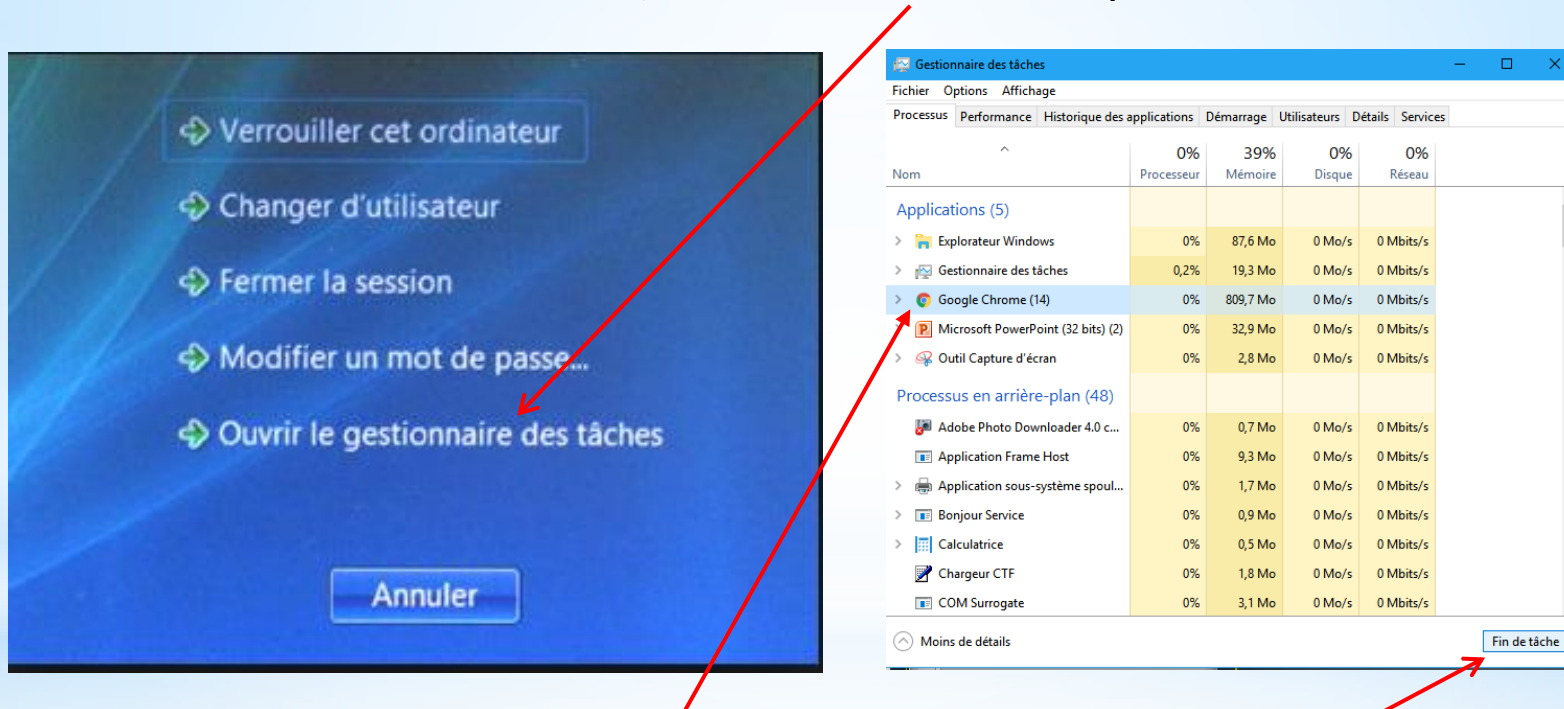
Verrouiller cet ordinateur

Changer d'utilisateur

Fermer la session

Modifier un mot de passe...

Ouvrir le gestionnaire des tâches

Annuler

Gestionnaire des tâches

Fichier Options Affichage

Processus Performance Historique des applications Démarrage Utilisateurs Détails Services

| Nom | 0% Processeur | 39% Mémoire | 0% Disque | 0% Réseau |
|---|---|---|---|---|
| Applications (5) | | | | |
| Explorateur Windows | 0% | 87,6 Mo | 0 Mo/s | 0 Mbits/s |
| Gestionnaire des tâches | 0,2% | 19,3 Mo | 0 Mo/s | 0 Mbits/s |
| Google Chrome (14) | 0% | 809,7 Mo | 0 Mo/s | 0 Mbits/s |
| Microsoft PowerPoint (32 bits) (2) | 0% | 32,9 Mo | 0 Mo/s | 0 Mbits/s |
| Outil Capture d'écran | 0% | 2,8 Mo | 0 Mo/s | 0 Mbits/s |
| Processus en arrière-plan (48) | | | | |
| Adobe Photo Downloader 4.0 c... | 0% | 0,7 Mo | 0 Mo/s | 0 Mbits/s |
| Application Frame Host | 0% | 9,3 Mo | 0 Mo/s | 0 Mbits/s |
| Application sous-système spoul... | 0% | 1,7 Mo | 0 Mo/s | 0 Mbits/s |
| Bonjour Service | 0% | 0,9 Mo | 0 Mo/s | 0 Mbits/s |
| Calculatrice | 0% | 0,5 Mo | 0 Mo/s | 0 Mbits/s |
| Chargeur CTF | 0% | 1,8 Mo | 0 Mo/s | 0 Mbits/s |
| COM Surrogate | 0% | 3,1 Mo | 0 Mo/s | 0 Mbits/s |

Moins de détails

Fin de tâche